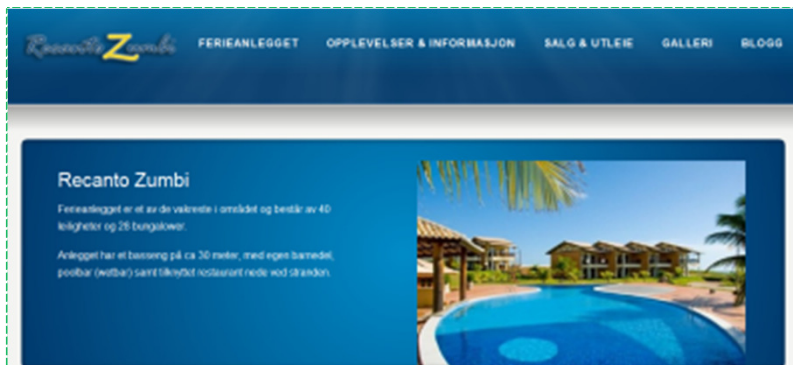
Recanto Zumbi

FERIEANLEGGET OPPLEVELSER & INFORMASJON SALG & UTLEIE GALLERI BLOGG

Recanto Zumbi

Ferieanlegget er et av de vakreste i området og består av 40 leiligheter og 26 bungalower.

Anlegget har et basseng på ca 30 meter, med egen barnedel, poolbar (wetbar) samt tilknyttet restaurant nede ved stranden.